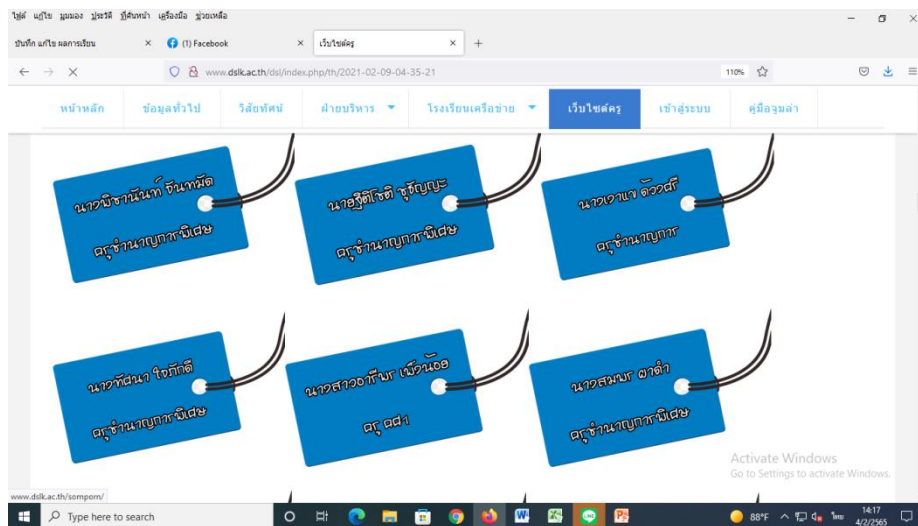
ไฟล์ แก้ไข มุมมอง ประวัติ ที่คั่นหน้า เครื่องมือ ช่วยเหลือ

บันทึก แก้ไข ผลการเรียน ×
(1) Facebook ×
เว็บไซต์ครู ×
+

www.dslk.ac.th/dsl/index.php/th/2021-02-09-04-35-21

110%

หน้าหลัก
ข้อมูลทั่วไป
วิสัยทัศน์
ฝ่ายบริหาร
โรงเรียนเครือข่าย
เว็บไซต์ครู
เข้าสู่ระบบ
คู่มือจุมล่า

นางพิชานันท์ จันทมัด
ครูชำนาญการพิเศษ

นางฐิติโชติ ชูชัญญะ
ครูชำนาญการพิเศษ

นางเอาแจ ดวงดี
ครูชำนาญการ

นางทัศนา ใจภักดี
ครูชำนาญการพิเศษ

นางสาวอาทิมา เพ็วน้อย
ครู คศ.1

นางสมพร ผาดำ
ครูชำนาญการพิเศษ

Activate Windows
Go to Settings to activate Windows.

www.dslk.ac.th/sompom/

Type here to search

88°F
14:17
4/2/2565